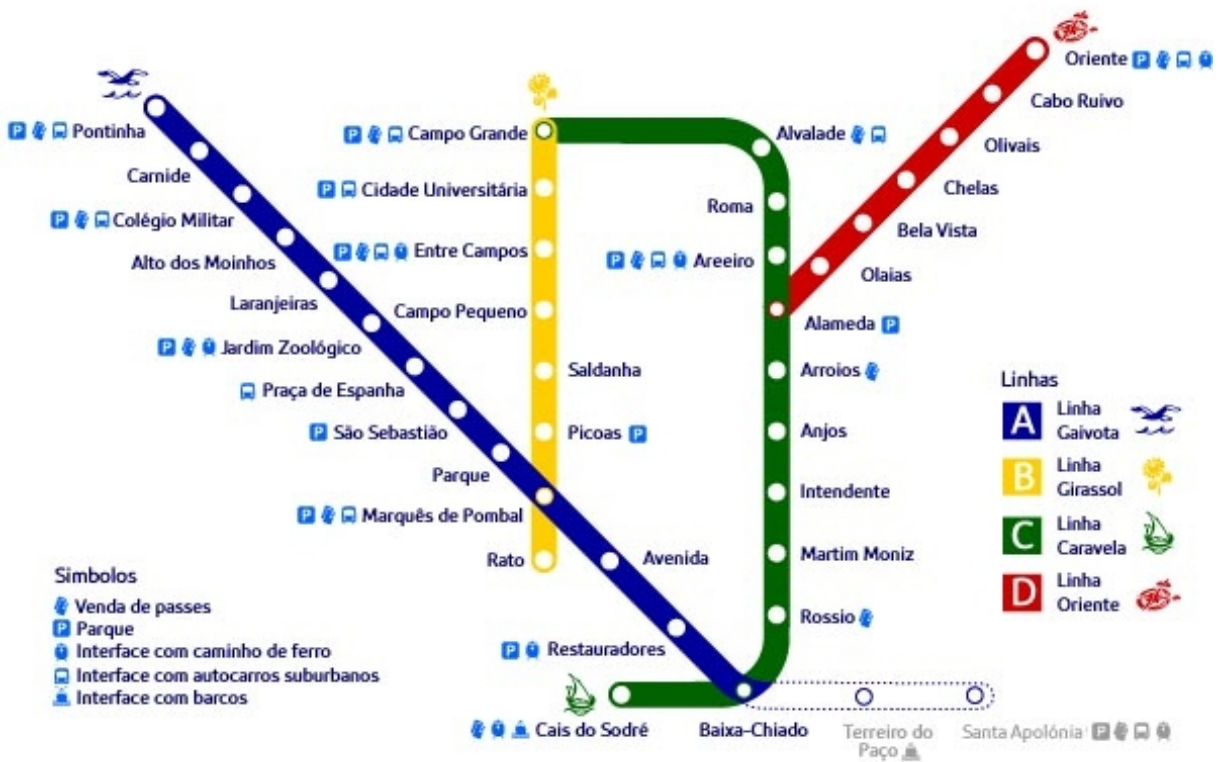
Pontinha
Carnide
Colégio Militar
Alto dos Moinhos
Laranjeiras
Jardim Zoológico
Praça de Espanha
São Sebastião
Parque
Marquês de Pombal
Avenida
Restauradores
Baixa-Chiado
Cais do Sodré

Campo Grande
Cidade Universitária
Entre Campos
Campo Pequeno
Saldanha
Picoas
Rato

Alvalade
Roma
Areeiro
Alameda
Arroios
Anjos
Intendente
Martim Moniz
Rossio

Oriente
Cabo Ruivo
Olivais
Chelas
Bela Vista
Olaias

Terreiro do Paço
Santa Apolónia

Linhas
A Linha Gaivota
B Linha Girassol
C Linha Caravela
D Linha Oriente

Simbolos
Venda de passes
P Parque
Interface com caminho de ferro
Interface com autocarros suburbanos
Interface com barcos